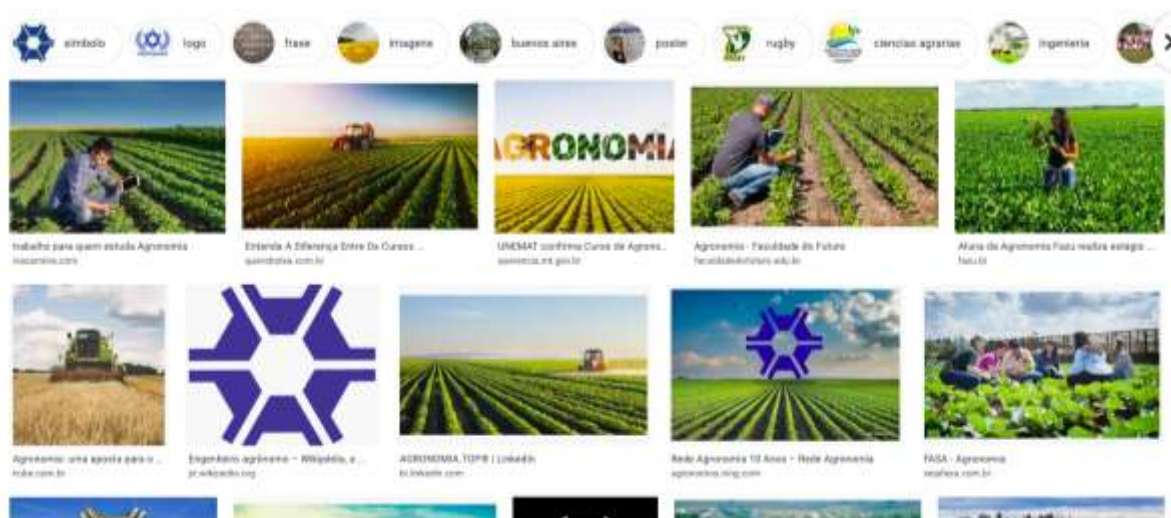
simbolo logo frase imagens buenos aires poster rugby ciencias agrarias ingenieria

AGRONOMIA

Trabalho para quem estuda Agronomia
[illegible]

Entenda A Diferença Entre Os Cursos ...
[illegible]

UNEMAT confirma Curso de Agrono...
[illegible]

Agronomia - Faculdade do Futuro
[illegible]

Aluna de Agronomia Fasu realiza estágio ...
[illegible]

Agronomia: uma aposta para o ...
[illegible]

Engenheiro agrônomo – Wikipédia, a ...
pt.wikipedia.org

AGRONOMIA TOP® | LinkedIn
br.linkedin.com

Rede Agronomia 10 Anos – Rede Agronomia
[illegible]

FASA - Agronomia
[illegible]